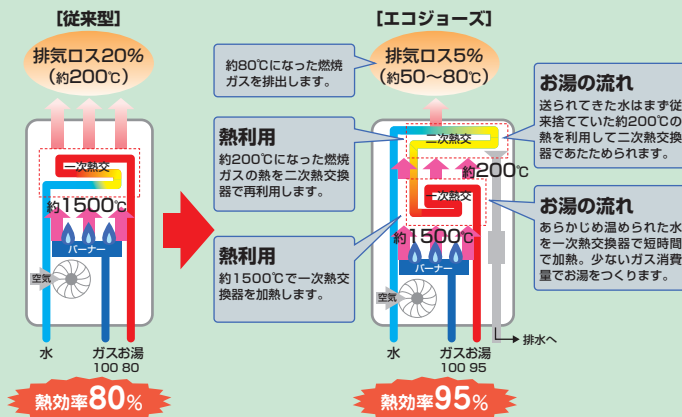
[従来型]

排気ロス20%
(約200℃)

一次熱交

約1500℃

バーナー

空気

水　ガス　お湯

100　80

熱効率80%

[エコジョーズ]

約80℃になった燃焼ガスを排出します。

排気ロス5%
(約50〜80℃)

お湯の流れ
送られてきた水はまず従来捨てていた約200℃の熱を利用して二次熱交換器であたためられます。

熱利用
約200℃になった燃焼ガスの熱を二次熱交換器で再利用します。

二次熱交

約200℃

一次熱交

約1500℃

バーナー

空気

お湯の流れ
あらかじめ温められた水を一次熱交換器で短時間で加熱。少ないガス消費量でお湯をつくります。

熱利用
約1500℃で一次熱交換器を加熱します。

水　ガス　お湯

100　95

排水へ

熱効率95%